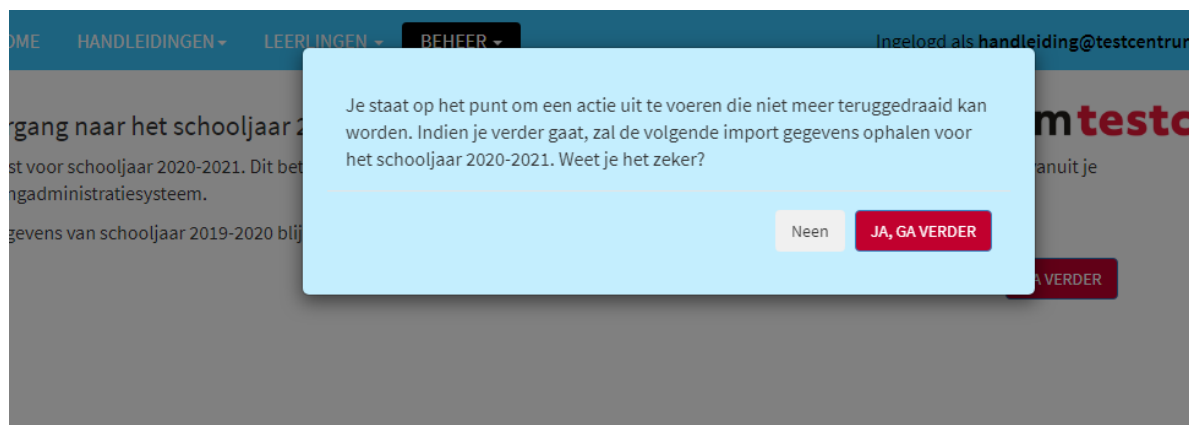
OME HANDLEIDINGEN ▾ LEERLINGEN ▾ BEHEER ▾ Ingelogd als handleiding@testcentrun

rgang naar het schooljaar 2

st voor schooljaar 2020-2021. Dit bet ngadministratiesysteem.

gevens van schooljaar 2019-2020 blij

mtestc

ranuit je

A VERDER

Je staat op het punt om een actie uit te voeren die niet meer teruggedraaid kan worden. Indien je verder gaat, zal de volgende import gegevens ophalen voor het schooljaar 2020-2021. Weet je het zeker?

Neen JA, GA VERDER